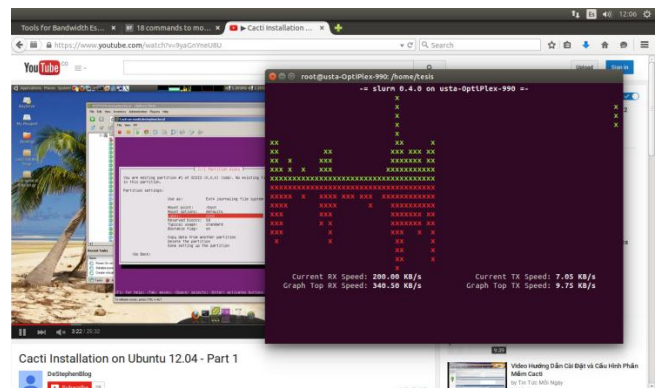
Tools for Bandwidth Es... × 18 commands to mo... × Cacti Installation ... ×

https://www.youtube.com/watch?v=9jaGnYneU8U

Search

YouTube

Upload Sign in

root@usta-OptiPlex-990: /home/tesis

-= slurm 0.4.0 on usta-OptiPlex-990 =-

Current RX Speed: 200.00 KB/s
Graph Top RX Speed: 340.50 KB/s

Current TX Speed: 7.05 KB/s
Graph Top TX Speed: 9.75 KB/s

3:22 / 25:32

Cacti Installation on Ubuntu 12.04 - Part 1

DeStephenBlog

Video Hướng Dẫn Cài Đặt và Cấu Hình Phần Mềm Cacti

by Tin Tức Mỗi Ngày

12:06